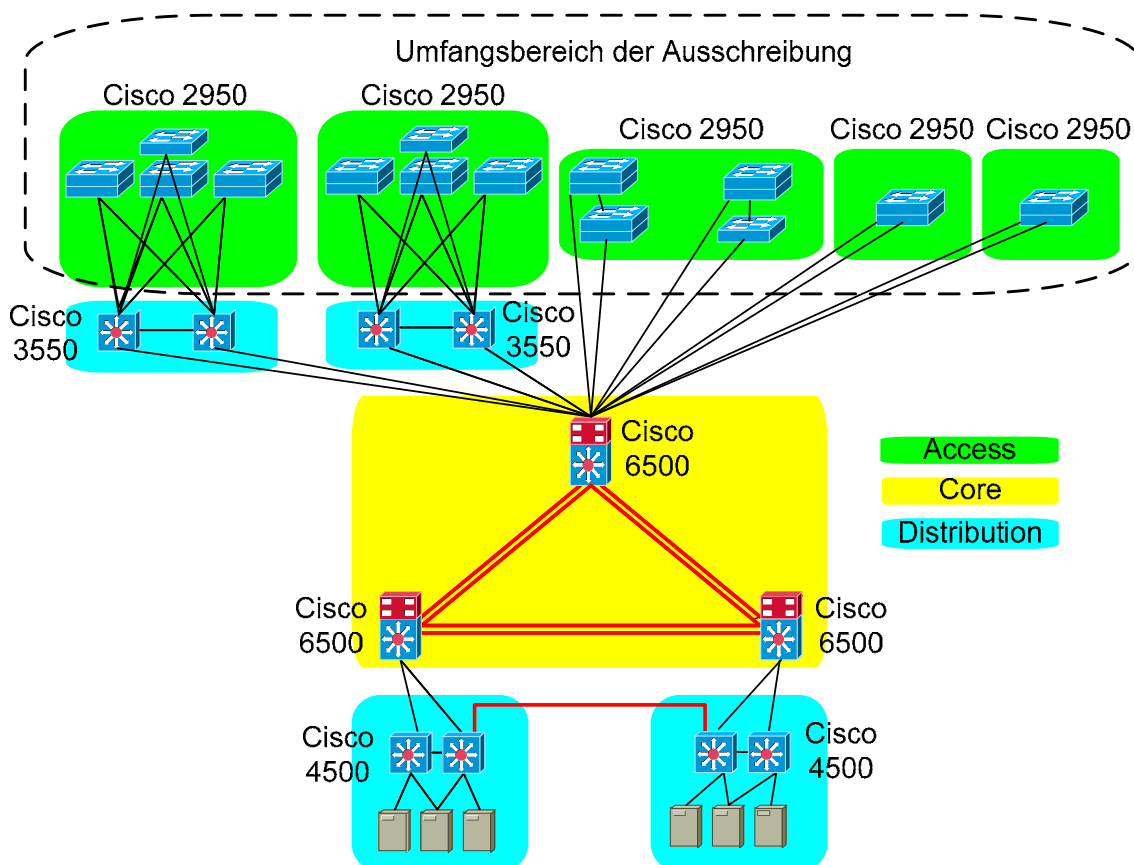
Umfangsbereich der Ausschreibung

Cisco 2950

Cisco 2950

Cisco 2950

Cisco 2950

Cisco 2950

Cisco 3550

Cisco 3550

Cisco 6500

Access

Core

Distribution

Cisco 6500

Cisco 6500

Cisco 4500

Cisco 4500